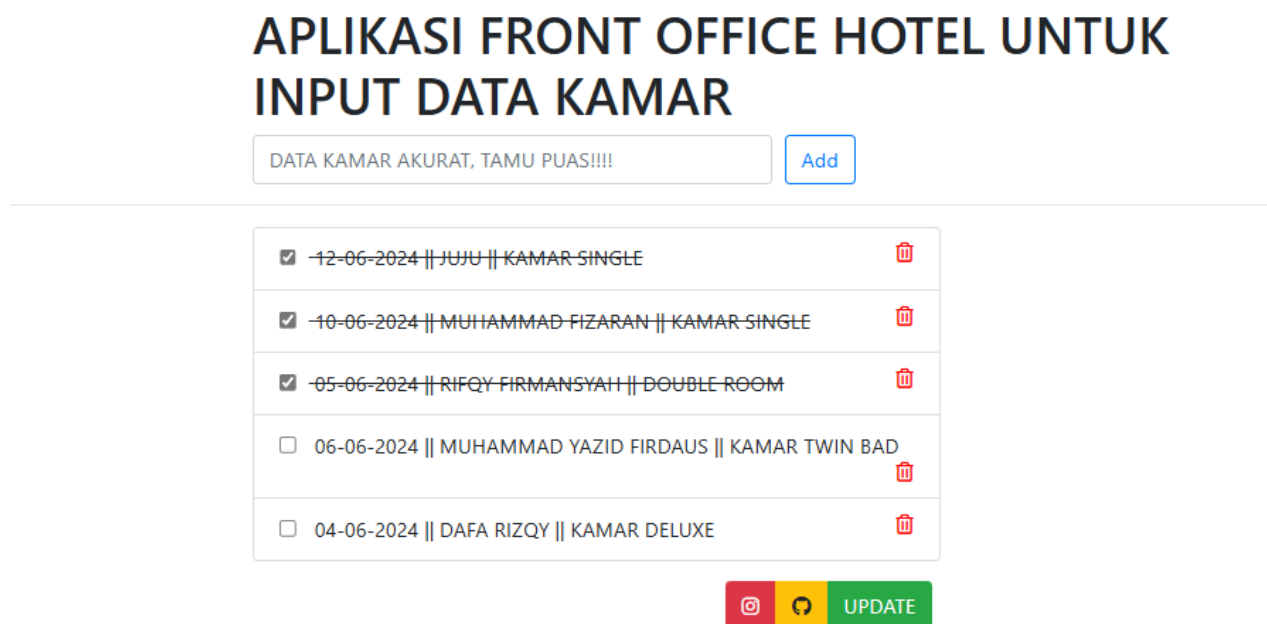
APLIKASI FRONT OFFICE HOTEL UNTUK INPUT DATA KAMAR

DATA KAMAR AKURAT, TAMU PUAS!!!!

Add

12-06-2024 || JUJU || KAMAR SINGLE

10-06-2024 || MUHAMMAD FIZARAN || KAMAR SINGLE

05-06-2024 || RIFQY FIRMANSYAH || DOUBLE ROOM

06-06-2024 || MUHAMMAD YAZID FIRDAUS || KAMAR TWIN BAD

04-06-2024 || DAFA RIZQY || KAMAR DELUXE

UPDATE